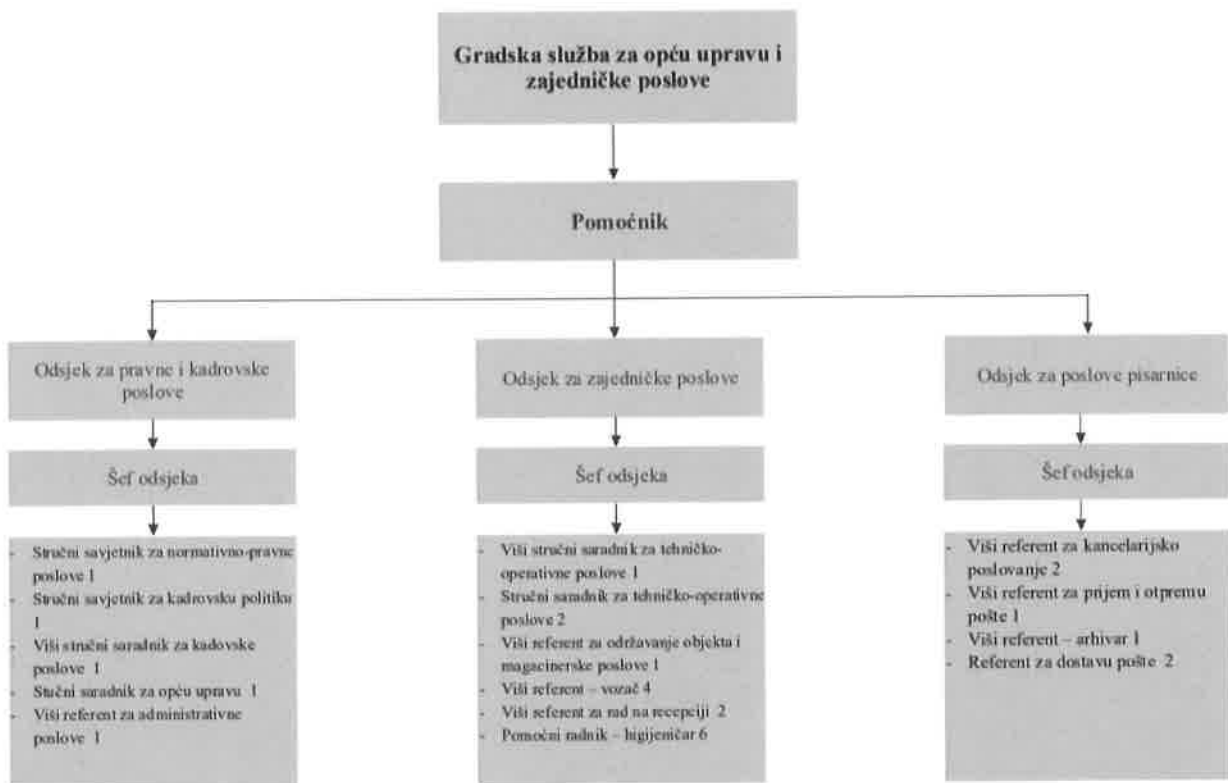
Gradska služba za opću upravu i zajedničke poslove

Pomoćnik

Odsjek za pravne i kadrovske poslove

Šef odsjeka

- Stručni savjetnik za normativno-pravne poslove 1
- Stručni savjetnik za kadrovsku politiku 1
- Viši stnični saradnik za kadovske poslove 1
- Stučni saradnik za opću upravu 1
- Viši referent za administrativne poslove 1

Odsjek za zajedničke poslove

Šef odsjeka

- Viši stručni saradnik za tehničko-operativne poslove 1
- Stručni saradnik za tehničko-operativne poslove 2
- Viši referent za održavanje objekta i magacinerske poslove 1
- Viši referent – vozač 4
- Viši referent za rad na recepciji 2
- Pomoćni radnik – higijeničar 6

Odsjek za poslove pisarnice

Šef odsjeka

- Viši referent za kancelarijsko poslovanje 2
- Viši referent za prijem i otpremu pošte 1
- Viši referent – arhivar 1
- Referent za dostavu pošte 2